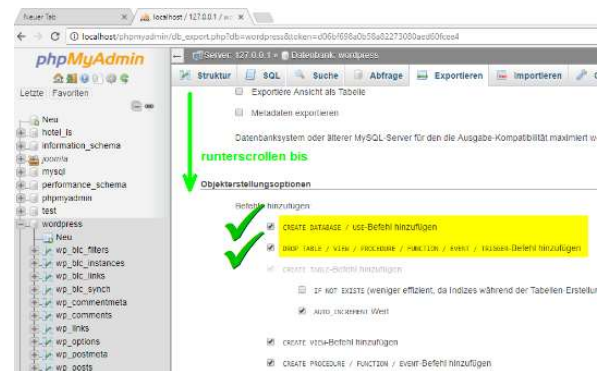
Neuer Tab
localhost / 127.0.0.1 / wo
localhost/phpmyadmin/db_export.php?db=wordpress&token=c06bf698a0b58a82273080aed60fcee4
phpMyAdmin
Letzte Favoriten
Neu
hotel_ls
information_schema
joomla
mysql
performance_schema
phpmyadmin
test
wordpress
Neu
wp_blc_filters
wp_blc_instances
wp_blc_links
wp_blc_synch
wp_commentmeta
wp_comments
wp_links
wp_options
wp_postmeta
wp_posts
Server: 127.0.0.1 » Datenbank: wordpress
Struktur
SQL
Suche
Abfrage
Exportieren
Importieren
Exportiere Ansicht als Tabelle
Metadaten exportieren
Datenbanksystem oder älterer MySQL-Server für den die Ausgabe-Kompatibilität maximiert w
runterscrollen bis
Objekterstellungsoptionen
Befehle hinzufügen
CREATE DATABASE / USE-Befehl hinzufügen
DROP TABLE / VIEW / PROCEDURE / FUNCTION / EVENT / TRIGGER-Befehl hinzufügen
CREATE TABLE-Befehl hinzufügen
IF NOT EXISTS (weniger effizient, da Indizes während der Tabellen-Erstellu
AUTO_INCREMENT Wert
CREATE VIEW-Befehl hinzufügen
CREATE PROCEDURE / FUNCTION / EVENT-Befehl hinzufügen